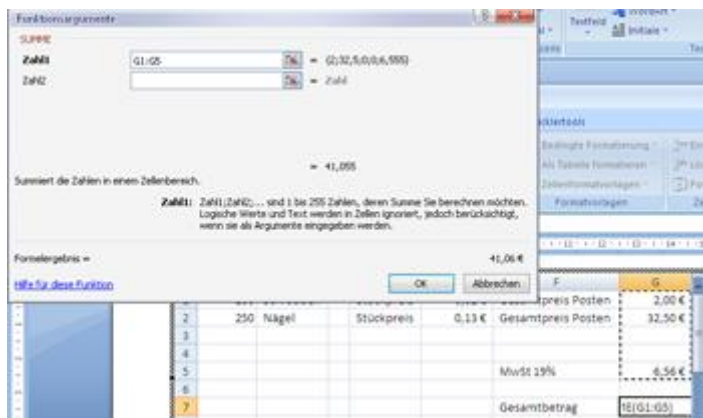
Funktionsargumente

SUMME

Zahl1 G1:G5 = {2;32,5;0;0;6,555}

Zahl2 = Zahl

= 41,055

Summiert die Zahlen in einem Zellenbereich.

Zahl1: Zahl1;Zahl2;... sind 1 bis 255 Zahlen, deren Summe Sie berechnen möchten. Logische Werte und Text werden in Zellen ignoriert, jedoch berücksichtigt, wenn sie als Argumente eingegeben werden.

Formelergebnis = 41,06 €

Hilfe für diese Funktion

OK Abbrechen

Textfeld

Initiale

Tabellentools

Bedingte Formatierung

Als Tabelle formatieren

Zellenformatvorlagen

Formatvorlagen

F G

Gesamtpreis Posten 2,00 €

2 250 Nägel Stückpreis 0,13 € Gesamtpreis Posten 32,50 €

3

4

5 MwSt 19% 6,56 €

6

7 Gesamtbetrag E(G1:G5)